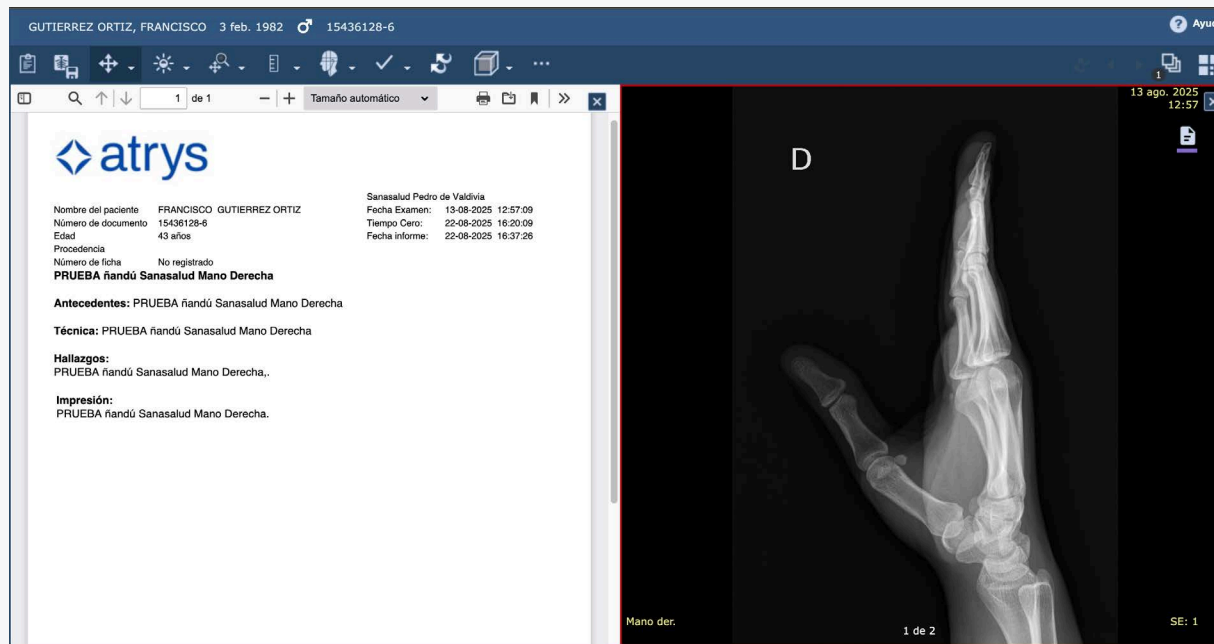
GUTIERREZ ORTIZ, FRANCISCO 3 feb. 1982 ♂ 15436128-6

Ayu

1 de 1

Tamaño automático

13 ago. 2025
12:57

1

atrys

Nombre del paciente FRANCISCO GUTIERREZ ORTIZ
Número de documento 15436128-6
Edad 43 años
Procedencia
Número de ficha No registrado

Sanasalud Pedro de Valdivia
Fecha Examen: 13-08-2025 12:57:09
Tiempo Cero: 22-08-2025 16:20:09
Fecha informe: 22-08-2025 16:37:26

PRUEBA ñandú Sanasalud Mano Derecha

Antecedentes: PRUEBA ñandú Sanasalud Mano Derecha

Técnica: PRUEBA ñandú Sanasalud Mano Derecha

Hallazgos:
PRUEBA ñandú Sanasalud Mano Derecha,.

Impresión:
PRUEBA ñandú Sanasalud Mano Derecha.

D

Mano der.

1 de 2

SE: 1